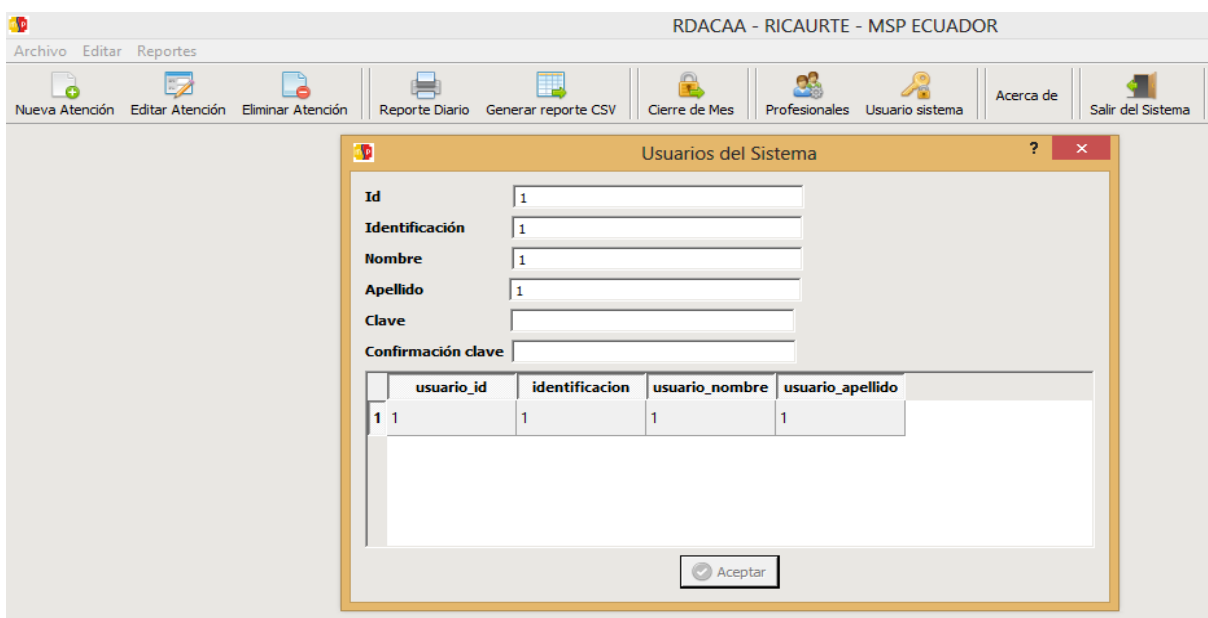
RDACAA - RICAURTE - MSP ECUADOR

Archivo Editar Reportes

Nueva Atención Editar Atención Eliminar Atención Reporte Diario Generar reporte CSV Cierre de Mes Profesionales Usuario sistema Acerca de Salir del Sistema

Usuarios del Sistema

? ×

Id 1
Identificación 1
Nombre 1
Apellido 1
Clave
Confirmación clave

| | usuario_id | identificacion | usuario_nombre | usuario_apellido |
|---|---|---|---|---|
| 1 | 1 | 1 | 1 | 1 |

Aceptar